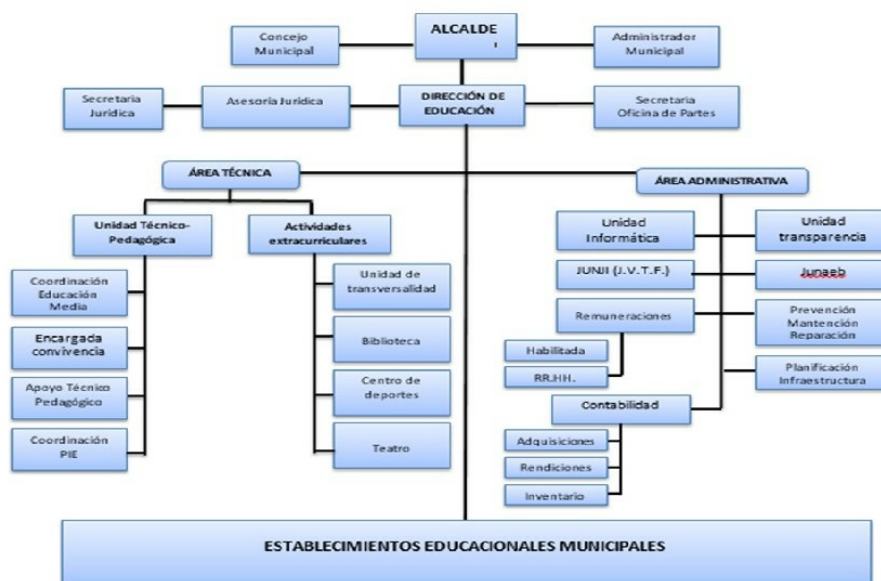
ALCALDE

Concejo Municipal

Administrador Municipal

Secretaria Jurídica

Asesoría Jurídica

DIRECCIÓN DE EDUCACIÓN

Secretaria Oficina de Partes

ÁREA TÉCNICA

ÁREA ADMINISTRATIVA

Unidad Técnico-Pedagógica

Actividades extracurriculares

Coordinación Educación Media

Encargada convivencia

Apoyo Técnico Pedagógico

Coordinación PIE

Unidad de transversalidad

Biblioteca

Centro de deportes

Teatro

Unidad Informática

Unidad transparencia

JUNJI (J.V.T.F.)

Junaeb

Remuneraciones

Prevención Mantención Reparación

Habilitada

RR.HH.

Planificación Infraestructura

Contabilidad

Adquisiciones

Rendiciones

Inventario

ESTABLECIMIENTOS EDUCACIONALES MUNICIPALES